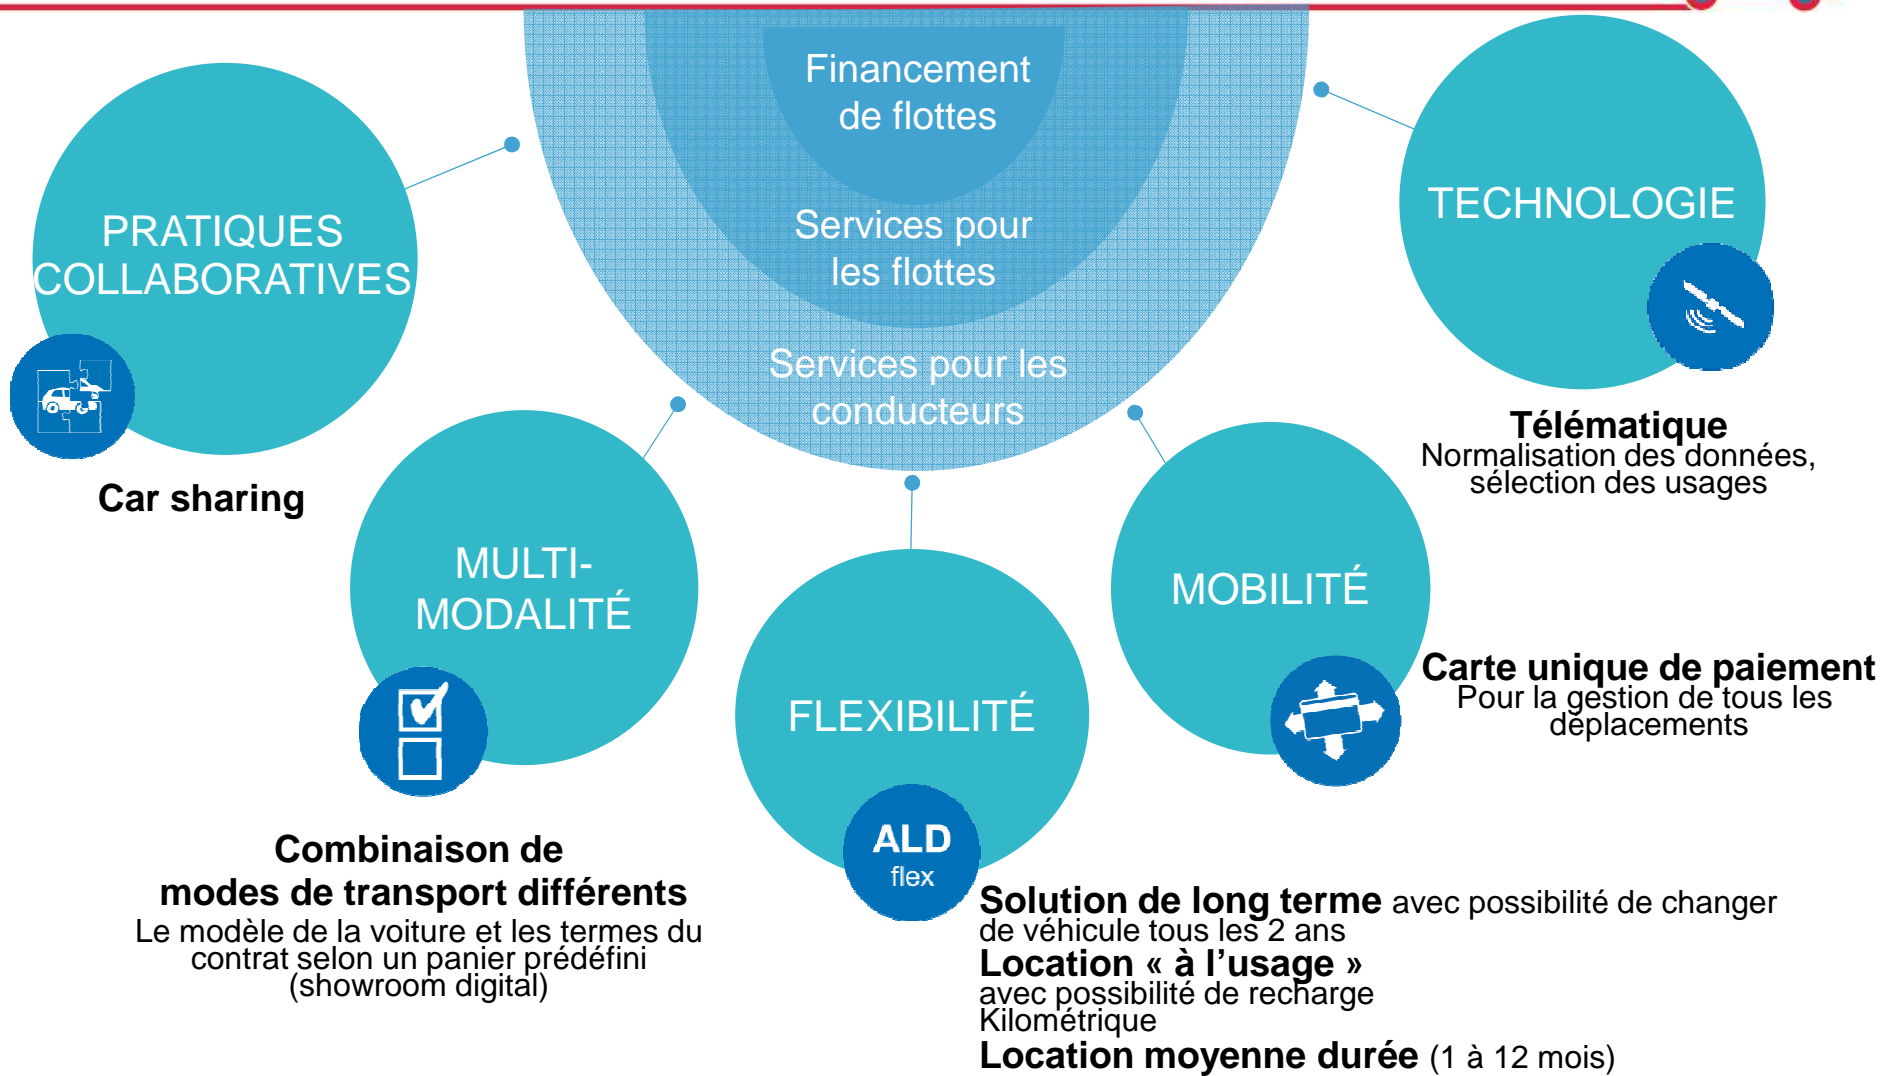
Financement de flottes

Services pour les flottes

Services pour les conducteurs

PRATIQUES COLLABORATIVES

Car sharing

TECHNOLOGIE

Télématique
Normalisation des données, sélection des usages

MULTI-MODALITÉ

Combinaison de modes de transport différents
Le modèle de la voiture et les termes du contrat selon un panier prédéfini (showroom digital)

FLEXIBILITÉ

ALD
flex

MOBILITÉ

Carte unique de paiement
Pour la gestion de tous les déplacements

Solution de long terme avec possibilité de changer de véhicule tous les 2 ans
Location « à l'usage »
avec possibilité de recharge Kilométrique
Location moyenne durée (1 à 12 mois)